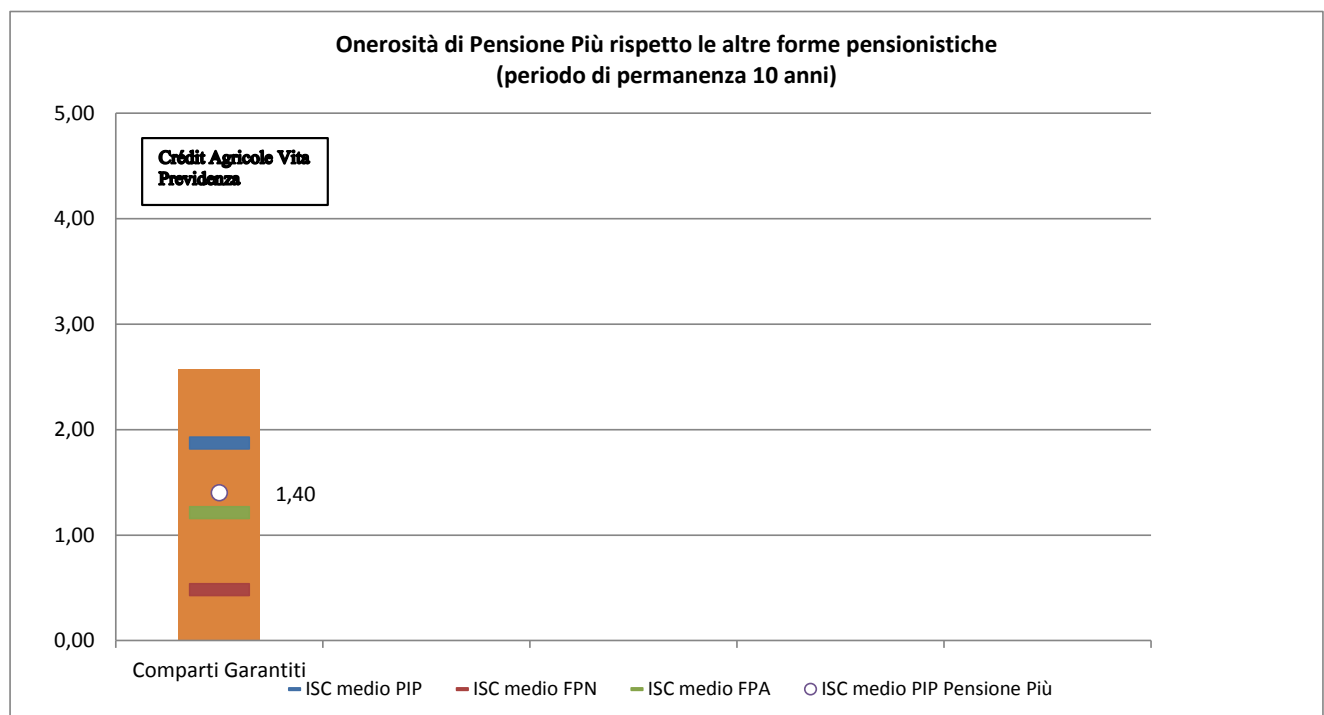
Onerosità di Pensione Più rispetto le altre forme pensionistiche
(periodo di permanenza 10 anni)

5,00
4,00
3,00
2,00
1,00
0,00

Crédit Agricole Vita Previdenza

1,40

Comparti Garantiti

ISC medio PIP
ISC medio FPN
ISC medio FPA
ISC medio PIP Pensione Più